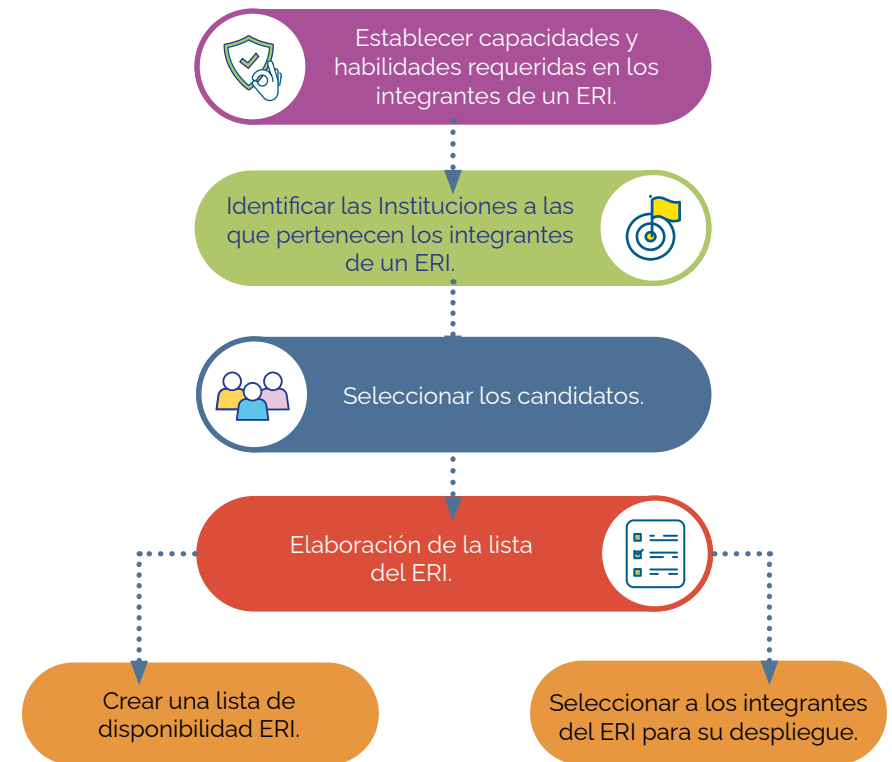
Establecer capacidades y habilidades requeridas en los integrantes de un ERI.

Identificar las Instituciones a las que pertenecen los integrantes de un ERI.

Seleccionar los candidatos.

Elaboración de la lista del ERI.

Crear una lista de disponibilidad ERI.

Seleccionar a los integrantes del ERI para su despliegue.